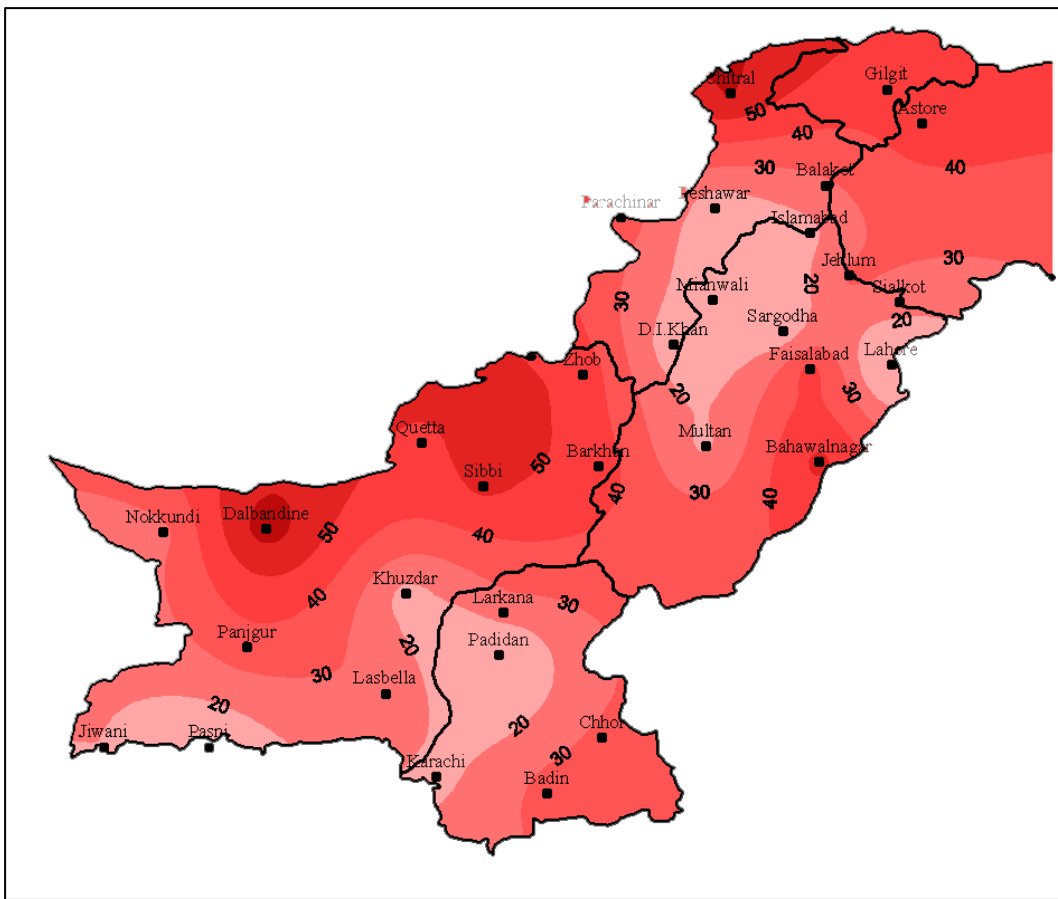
Chitral
Gilgit
Astore
50
40
30
Balakot
40
Parachinar
Peshawar
Islamabad
Jehlum
30
Mianwali
20
Sialkot
30
Sargodha
20
D.I.Khan
Faisalabad
Lahore
Zhob
20
30
Quetta
Multan
Barkhan
Bahawalnagar
50
Sibbi
40
30
40
Nokkundi
Dalbandine
50
40
Khuzdar
Larkana
30
40
20
Panjgur
Padidan
30
Lasbella
20
20
Jiwani
Pasni
Chhor
30
Karachi
Badin